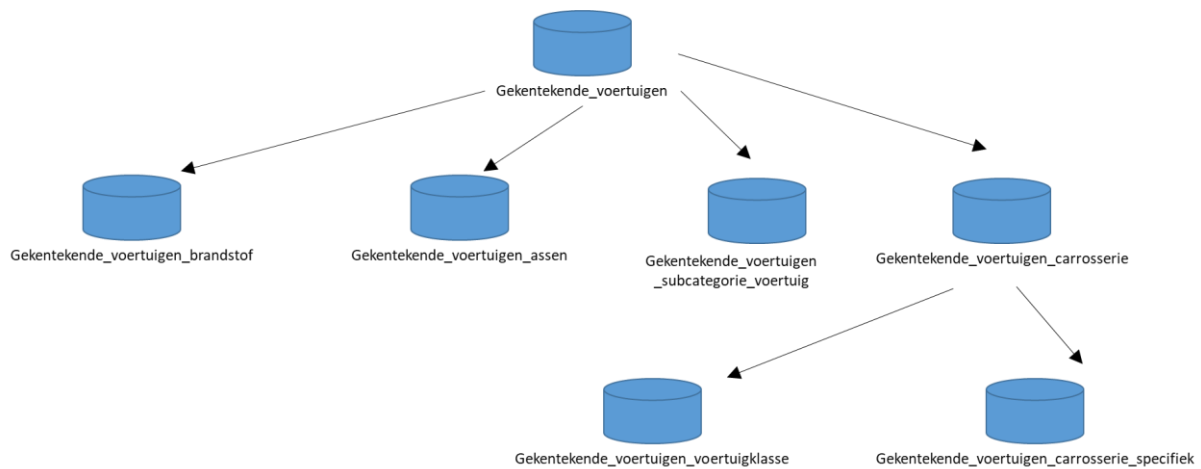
Gekentekende_voertuigen

Gekentekende_voertuigen_brandstof

Gekentekende_voertuigen_assen

Gekentekende_voertuigen _subcategorie_voertuig

Gekentekende_voertuigen_carrosserie

Gekentekende_voertuigen_voertuigklasse

Gekentekende_voertuigen_carrosserie_specifiek